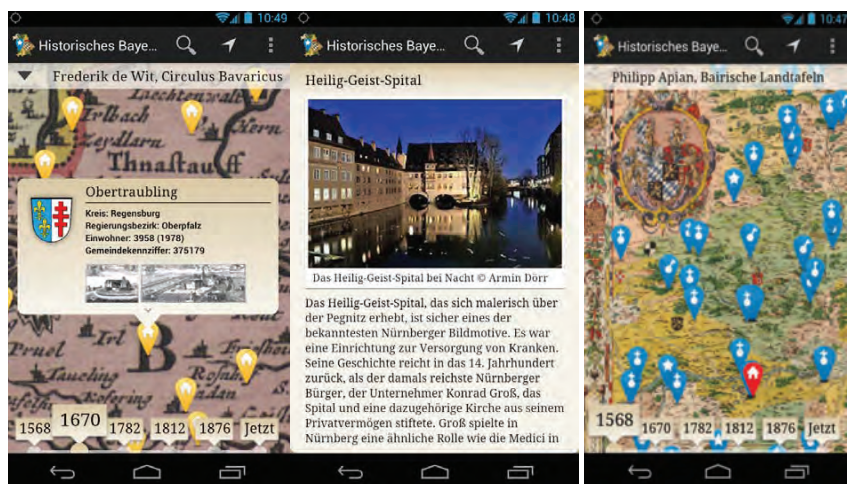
10:49

Historisches Baye...

Frederik de Wit, Circulus Bavaricus

Lachtenwei
Erlbach
Thnastauff
Kern

Obertraubling

Kreis: Regensburg
Regierungsbezirk: Oberpfalz
Einwohner: 3958 (1978)
Gemeindekennziffer: 375179

Pruel
Tauching

1568 1670 1782 1812 1876 Jetzt

10:48

Historisches Baye...

Heilig-Geist-Spital

Das Heilig-Geist-Spital bei Nacht © Armin Dörr

Das Heilig-Geist-Spital, das sich malerisch über der Pegnitz erhebt, ist sicher eines der bekanntesten Nürnberger Bildmotive. Es war eine Einrichtung zur Versorgung von Kranken. Seine Geschichte reicht in das 14. Jahrhundert zurück, als der damals reichste Nürnberger Bürger, der Unternehmer Konrad Groß, das Spital und eine dazugehörige Kirche aus seinem Privatvermögen stiftete. Groß spielte in Nürnberg eine ähnliche Rolle wie die Medici in

10:47

Historisches Baye...

Philipp Apian, Bairische Landtafeln

1568 1670 1782 1812 1876 Jetzt